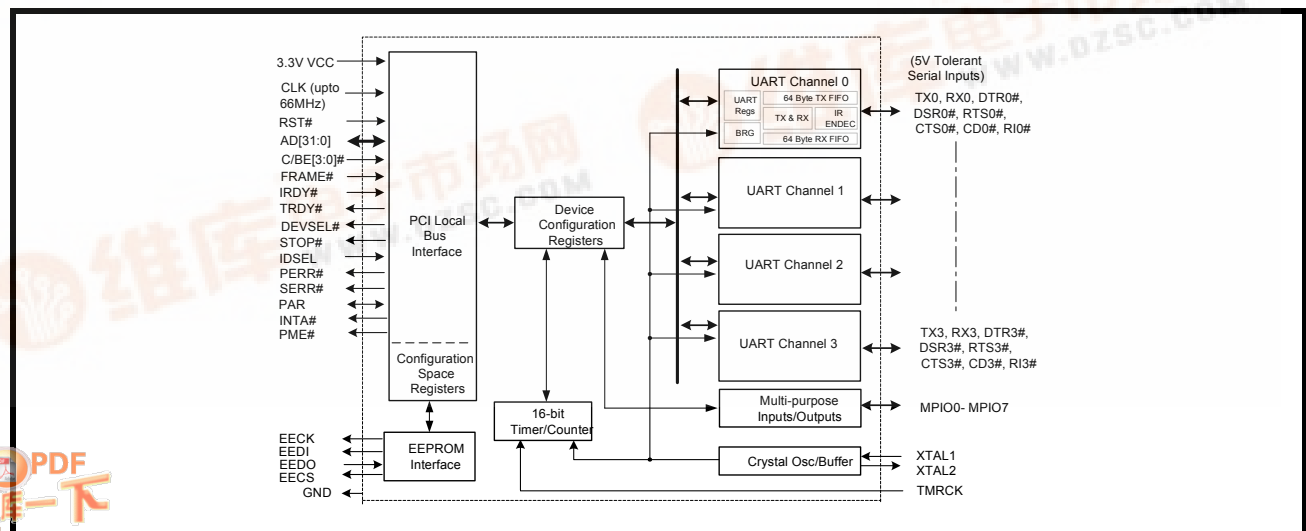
3.3V VCC
CLK (upto 66MHz)
RST#
AD[31:0]
C/BE[3:0]#
FRAME#
IRDY#
TRDY#
DEVSEL#
STOP#
IDSEL
PERR#
SERR#
PAR
INTA#
PME#

PCI Local Bus Interface

Configuration Space Registers

Device Configuration Registers

UART Channel 0
UART Regs
64 Byte TX FIFO
TX & RX
IR ENDEC
BRG
64 Byte RX FIFO

(5V Tolerant Serial Inputs)
TX0, RX0, DTR0#, DSR0#, RTS0#, CTS0#, CD0#, RI0#

UART Channel 1

UART Channel 2

UART Channel 3

TX3, RX3, DTR3#, DSR3#, RTS3#, CTS3#, CD3#, RI3#

Multi-purpose Inputs/Outputs
MPIO0- MPIO7

16-bit Timer/Counter

EECK
EEDI
EEDO
EECS
GND

EEPROM Interface

Crystal Osc/Buffer
XTAL1
XTAL2
TMRCK

www.dzsc.com
PDF